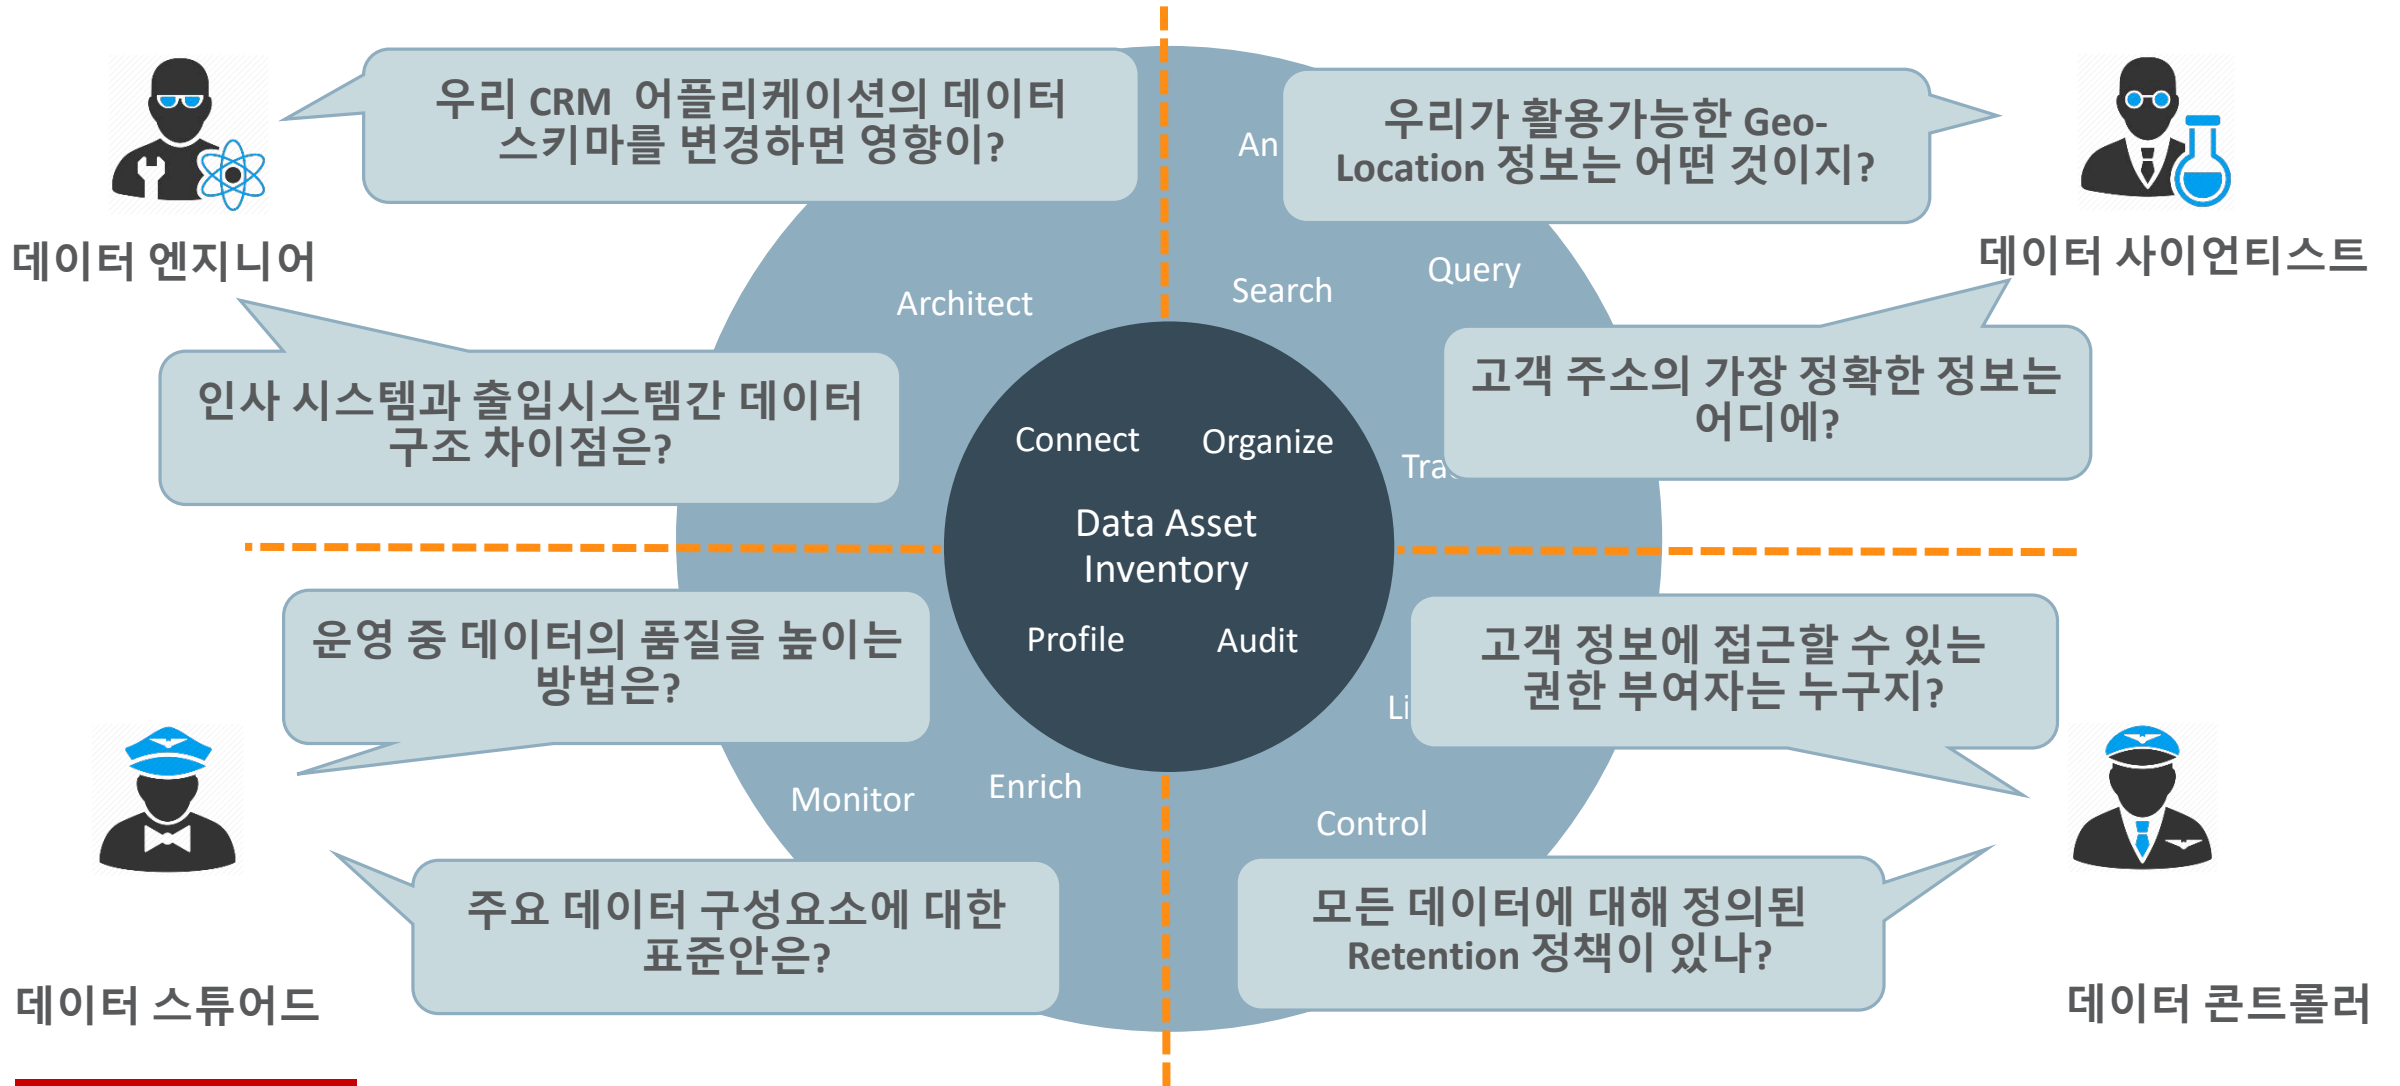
데이터 엔지니어

우리 CRM 어플리케이션의 데이터 스키마를 변경하면 영향이?

인사 시스템과 출입시스템간 데이터 구조 차이점은?

Architect

An

우리가 활용가능한 Geo-Location 정보는 어떤 것이지?

데이터 사이언티스트

Search

Query

고객 주소의 가장 정확한 정보는 어디에?

Tra

Connect

Organize

Data Asset Inventory

Profile

Audit

운영 중 데이터의 품질을 높이는 방법은?

고객 정보에 접근할 수 있는 권한 부여자는 누구지?

Li

Monitor

Enrich

Control

주요 데이터 구성요소에 대한 표준안은?

모든 데이터에 대해 정의된 Retention 정책이 있나?

데이터 스튜어드

데이터 콘트롤러